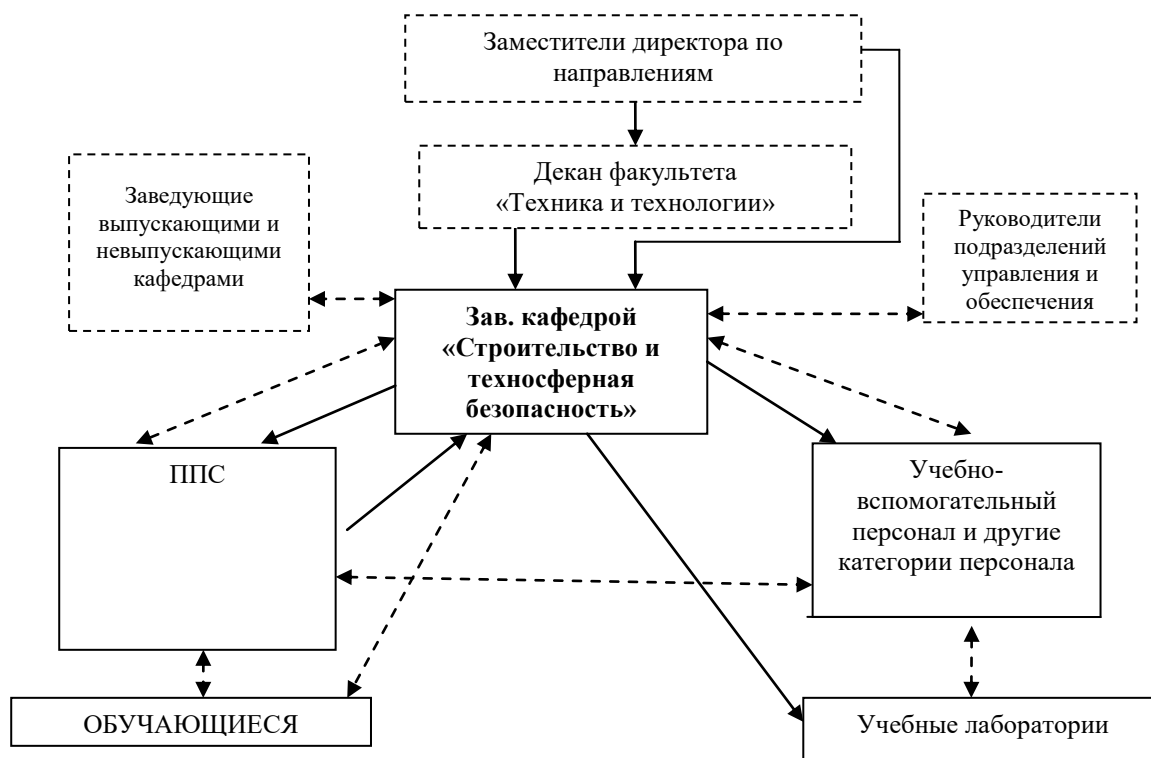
Заместители директора по направлениям

Декан факультета «Техника и технологии»

Заведующие выпускающими и невыпускающими кафедрами

Руководители подразделений управления и обеспечения

**Зав. кафедрой «Строительство и техносферная безопасность»**

ППС

Учебно-вспомогательный персонал и другие категории персонала

ОБУЧАЮЩИЕСЯ

Учебные лаборатории